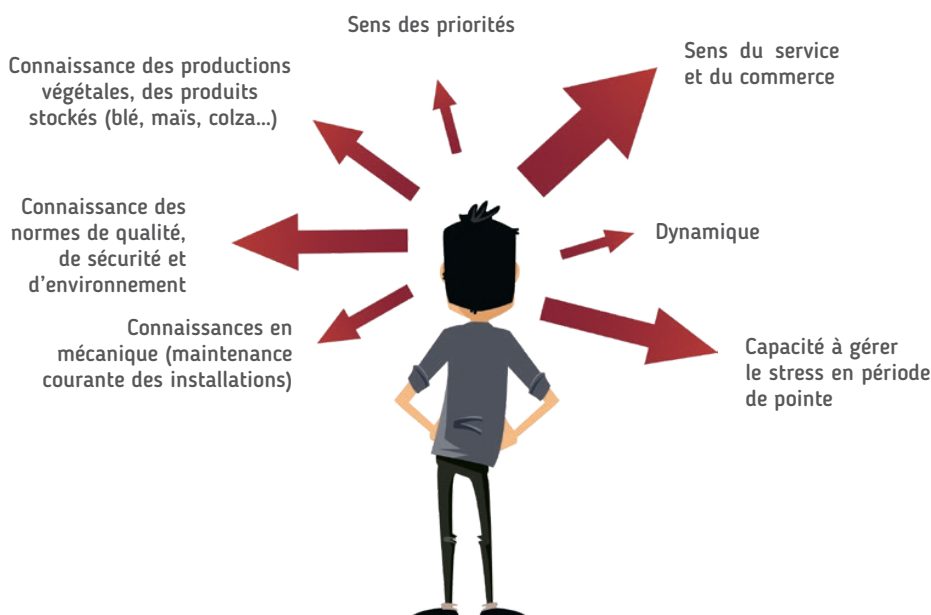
Sens des priorités

Connaissance des productions végétales, des produits stockés (blé, maïs, colza...)

Sens du service et du commerce

Connaissance des normes de qualité, de sécurité et d'environnement

Dynamique

Connaissances en mécanique (maintenance courante des installations)

Capacité à gérer le stress en période de pointe